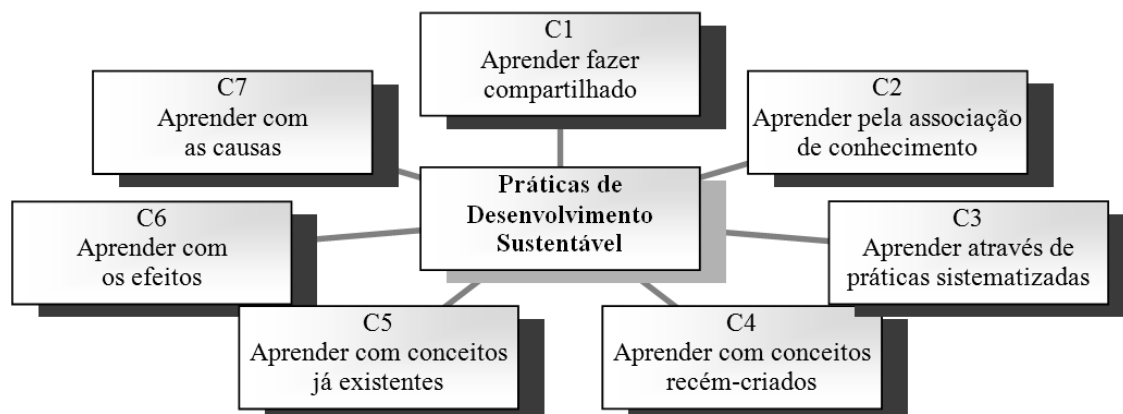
C1
Aprender fazer compartilhado

C7
Aprender com as causas

C2
Aprender pela associação de conhecimento

Práticas de Desenvolvimento Sustentável

C6
Aprender com os efeitos

C3
Aprender através de práticas sistematizadas

C5
Aprender com conceitos já existentes

C4
Aprender com conceitos recém-criados